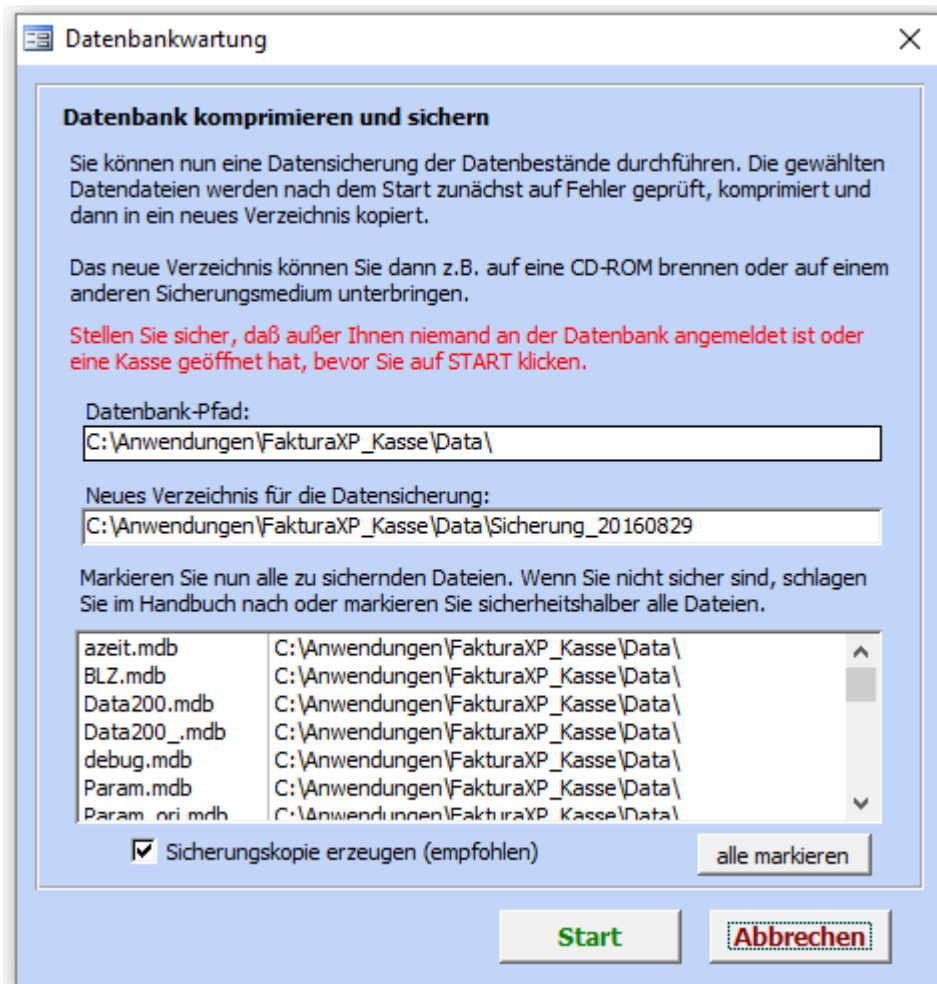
Datenbankwartung

Datenbank komprimieren und sichern

Sie können nun eine Datensicherung der Datenbestände durchführen. Die gewählten Datendateien werden nach dem Start zunächst auf Fehler geprüft, komprimiert und dann in ein neues Verzeichnis kopiert.

Das neue Verzeichnis können Sie dann z.B. auf eine CD-ROM brennen oder auf einem anderen Sicherungsmedium unterbringen.

Stellen Sie sicher, daß außer Ihnen niemand an der Datenbank angemeldet ist oder eine Kasse geöffnet hat, bevor Sie auf START klicken.

Datenbank-Pfad:
C:\Anwendungen\FakturaXP_Kasse\Data\

Neues Verzeichnis für die Datensicherung:
C:\Anwendungen\FakturaXP_Kasse\Data\Sicherung_20160829

Markieren Sie nun alle zu sichernden Dateien. Wenn Sie nicht sicher sind, schlagen Sie im Handbuch nach oder markieren Sie sicherheitshalber alle Dateien.

| | |
|---|---|
| azeit.mdb | C:\Anwendungen\FakturaXP_Kasse\Data\ |
| BLZ.mdb | C:\Anwendungen\FakturaXP_Kasse\Data\ |
| Data200.mdb | C:\Anwendungen\FakturaXP_Kasse\Data\ |
| Data200_.mdb | C:\Anwendungen\FakturaXP_Kasse\Data\ |
| debug.mdb | C:\Anwendungen\FakturaXP_Kasse\Data\ |
| Param.mdb | C:\Anwendungen\FakturaXP_Kasse\Data\ |
| Param_ori.mdb | C:\Anwendungen\FakturaXP_Kasse\Data\ |

Sicherungskopie erzeugen (empfohlen)

alle markieren

Start

Abbrechen